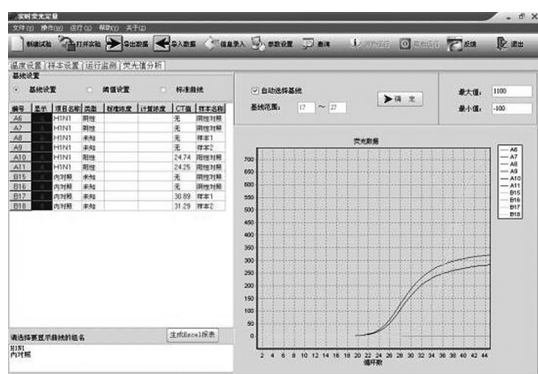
实时荧光定量

文件(F) 操作(O) 运行(X) 帮助(H) 关于(A)

新建试验 打开实验 导出数据 导入数据 信息录入 参数设置 查询 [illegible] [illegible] 反馈 退出

温度设置 | 样本设置 | 运行监测 | 荧光值分析

基线设置

基线设置 阈值设置 标准曲线

| 编号 | 荧光 | 项目名称 | 类型 | 标准浓度 | 计算浓度 | CT值 | 样本名称 |
|---|---|---|---|---|---|---|---|
| A6 | | H1N1 | 阴性 | | | 无 | 阴性对照 |
| A7 | | H1N1 | 阳性 | | | 无 | 阳性对照 |
| A8 | | H1N1 | 未知 | | | 无 | 样本1 |
| A9 | | H1N1 | 未知 | | | 无 | 样本2 |
| A10 | | H1N1 | 阳性 | | | 24.74 | 阳性对照 |
| A11 | | H1N1 | 阳性 | | | 24.25 | 阳性对照 |
| B15 | | 内对照 | 未知 | | | 无 | 阴性对照 |
| B16 | | 内对照 | 未知 | | | 无 | 阳性对照 |
| B17 | | 内对照 | 未知 | | | 30.89 | 样本1 |
| B18 | | 内对照 | 未知 | | | 31.29 | 样本2 |

请选择要显示曲线的组名 生成Excel报表

H1N1
内对照

自动选择基线

基线范围: 17 ~ 27

确 定

最大值: 1100

最小值: -100

荧光数据

700
650
600
550
500
450
400
350
300
250
200
150
100
50
0

2 4 6 8 10 12 14 16 18 20 22 24 26 28 30 32 34 36 38 40 42 44
循环数

A6
A7
A8
A9
A10
A11
B15
B16
B17
B18